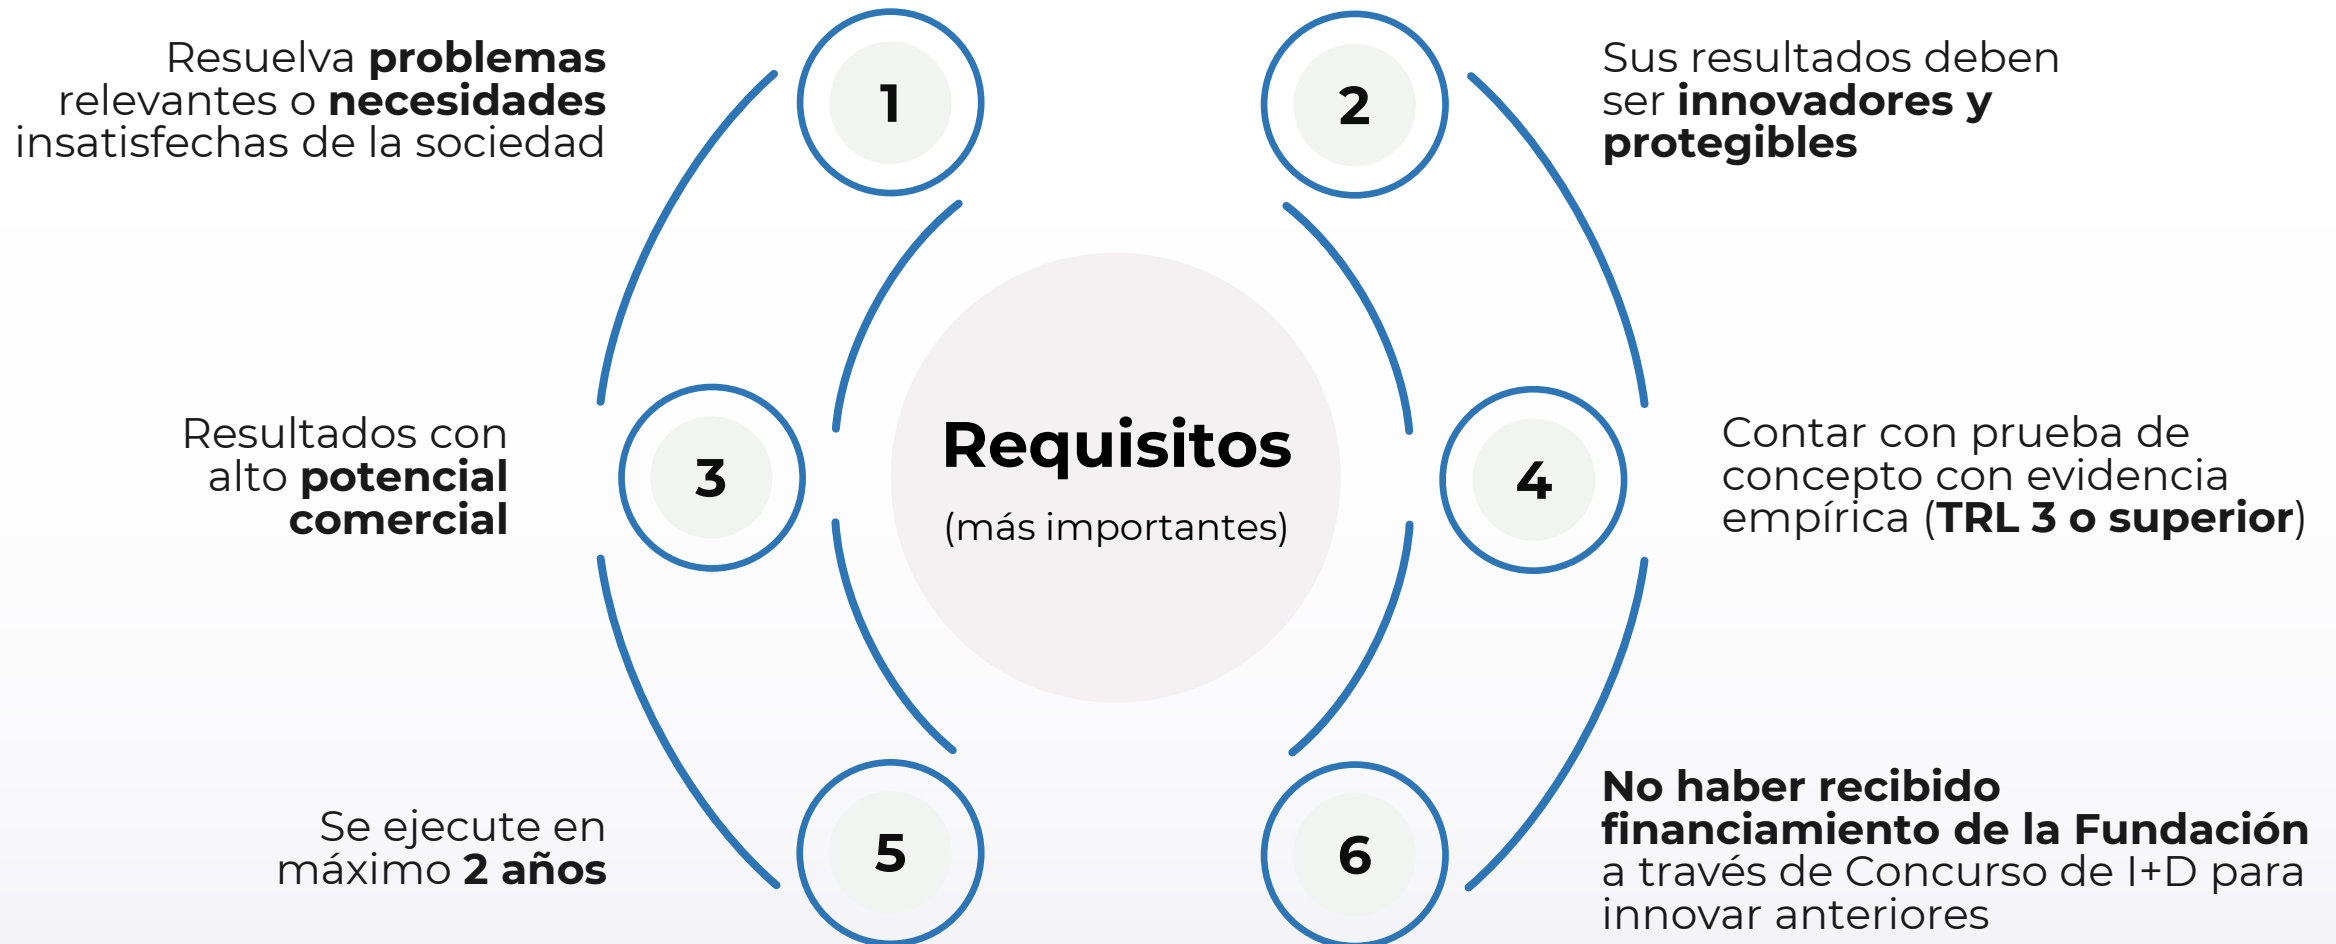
Resuelva problemas relevantes o necesidades insatisfechas de la sociedad

1

2

Sus resultados deben ser innovadores y protegibles

Requisitos

(más importantes)

Resultados con alto potencial comercial

3

4

Contar con prueba de concepto con evidencia empírica (TRL 3 o superior)

Se ejecute en máximo 2 años

5

6

No haber recibido financiamiento de la Fundación a través de Concurso de I+D para innovar anteriores